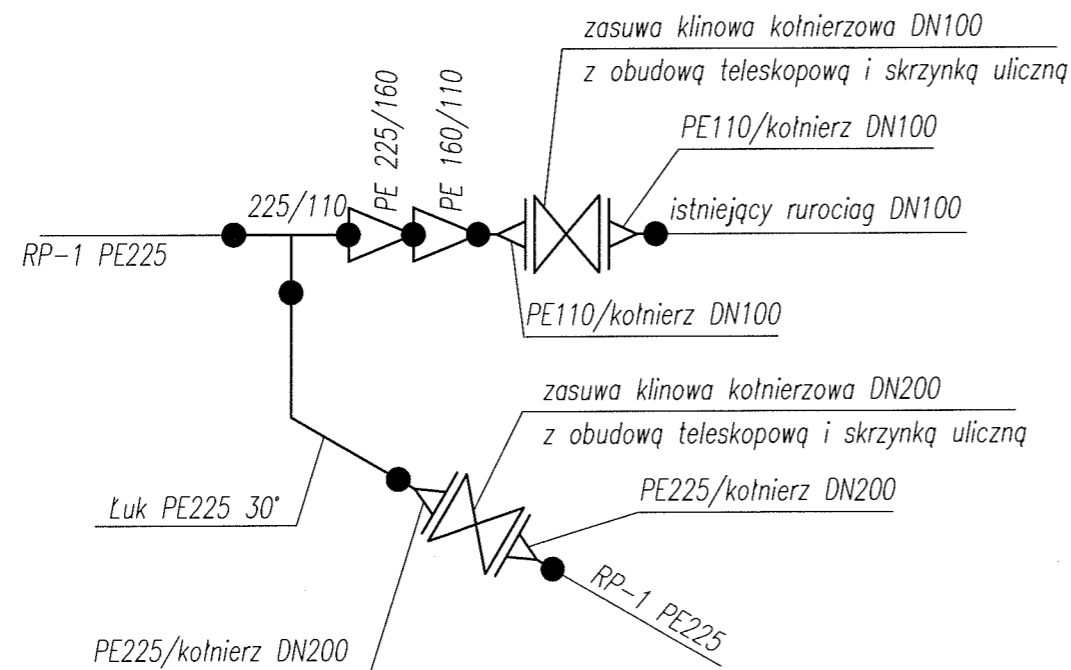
zasuwa klinowa kołnierzowa DN100
z obudową teleskopową i skrzynką uliczną

PE 225/160
PE 160/110

PE110/kołnierz DN100

225/110

istniejący rurociąg DN100

RP-1 PE225

PE110/kołnierz DN100

zasuwa klinowa kołnierzowa DN200
z obudową teleskopową i skrzynką uliczną

PE225/kołnierz DN200

Łuk PE225 30°

RP-1 PE225

PE225/kołnierz DN200